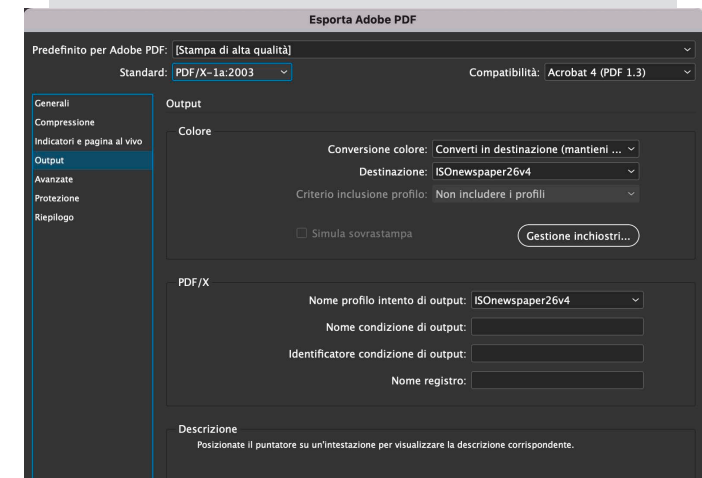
Esporta Adobe PDF

Predefinito per Adobe PDF: [Stampa di alta qualità]

Standard: PDF/X-1a:2003

Compatibilità: Acrobat 4 (PDF 1.3)

Generali
Compressione
Indicatori e pagina al vivo
Output
Avanzate
Protezione
Riepilogo

Output

Colore

Conversione colore: Converti in destinazione (mantieni ...

Destinazione: ISOnewspaper26v4

Criterio inclusione profilo: Non includere i profili

Simula sovrastampa

Gestione inchiostri...

PDF/X

Nome profilo intento di output: ISOnewspaper26v4

Nome condizione di output:

Identificatore condizione di output:

Nome registro:

Descrizione

Posizionate il puntatore su un'intestazione per visualizzare la descrizione corrispondente.